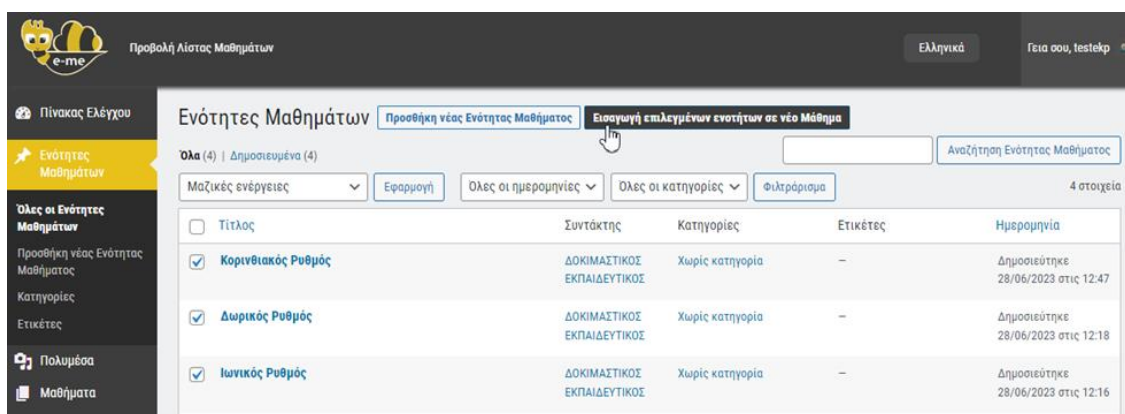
e-me

Προβολή Λίστας Μαθημάτων

Ελληνικά

Γεια σου, testekp

Πίνακας Ελέγχου

Ενότητες Μαθημάτων

Όλες οι Ενότητες Μαθημάτων

Προσθήκη νέας Ενότητας Μαθήματος

Κατηγορίες

Ετικέτες

Πολυμέσα

Μαθήματα

Ενότητες Μαθημάτων

Προσθήκη νέας Ενότητας Μαθήματος

Εισαγωγή επιλεγμένων ενοτήτων σε νέο Μάθημα

Όλα (4) | Δημοσιευμένα (4)

Αναζήτηση Ενότητας Μαθήματος

Μαζικές ενέργειες

Εφαρμογή

Όλες οι ημερομηνίες

Όλες οι κατηγορίες

Φιλτράρισμα

4 στοιχεία

| | Τίτλος | Συντάκτης | Κατηγορίες | Ετικέτες | Ημερομηνία |
|---|---|---|---|---|---|
| ☑ | Κορινθιακός Ρυθμός | ΔΟΚΙΜΑΣΤΙΚΟΣ ΕΚΠΑΙΔΕΥΤΙΚΟΣ | Χωρίς κατηγορία | – | Δημοσιεύτηκε 28/06/2023 στις 12:47 |
| ☑ | Δωρικός Ρυθμός | ΔΟΚΙΜΑΣΤΙΚΟΣ ΕΚΠΑΙΔΕΥΤΙΚΟΣ | Χωρίς κατηγορία | – | Δημοσιεύτηκε 28/06/2023 στις 12:18 |
| ☑ | Ιωνικός Ρυθμός | ΔΟΚΙΜΑΣΤΙΚΟΣ ΕΚΠΑΙΔΕΥΤΙΚΟΣ | Χωρίς κατηγορία | – | Δημοσιεύτηκε 28/06/2023 στις 12:16 |